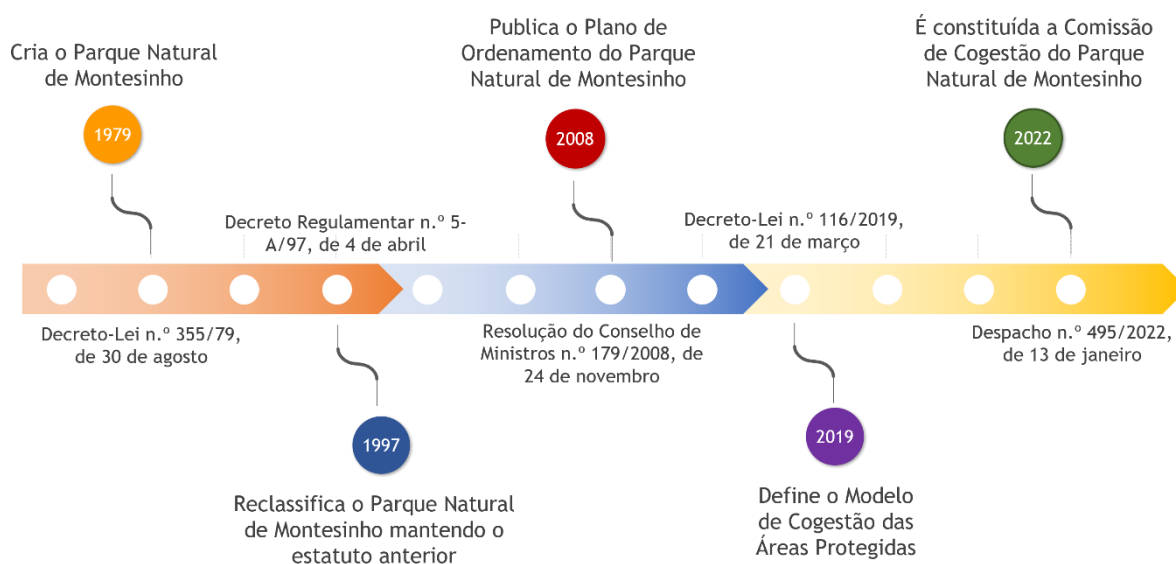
Cria o Parque Natural de Montesinho

1979

Decreto-Lei n.º 355/79, de 30 de agosto

Decreto Regulamentar n.º 5-A/97, de 4 de abril

1997

Reclassifica o Parque Natural de Montesinho mantendo o estatuto anterior

Publica o Plano de Ordenamento do Parque Natural de Montesinho

2008

Resolução do Conselho de Ministros n.º 179/2008, de 24 de novembro

Decreto-Lei n.º 116/2019, de 21 de março

2019

Define o Modelo de Cogestão das Áreas Protegidas

É constituída a Comissão de Cogestão do Parque Natural de Montesinho

2022

Despacho n.º 495/2022, de 13 de janeiro